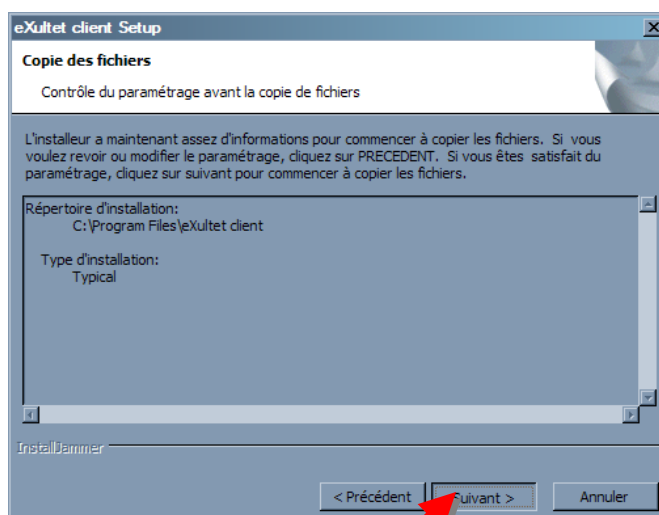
eXultet client Setup

Copie des fichiers

Contrôle du paramétrage avant la copie de fichiers

L'installeur a maintenant assez d'informations pour commencer à copier les fichiers. Si vous voulez revoir ou modifier le paramétrage, cliquez sur PRECEDENT. Si vous êtes satisfait du paramétrage, cliquez sur suivant pour commencer à copier les fichiers.

Répertoire d'installation:
C:\Program Files\eXultet client

Type d'installation:
Typical

InstallJammer

< Précédent

Suivant >

Annuler